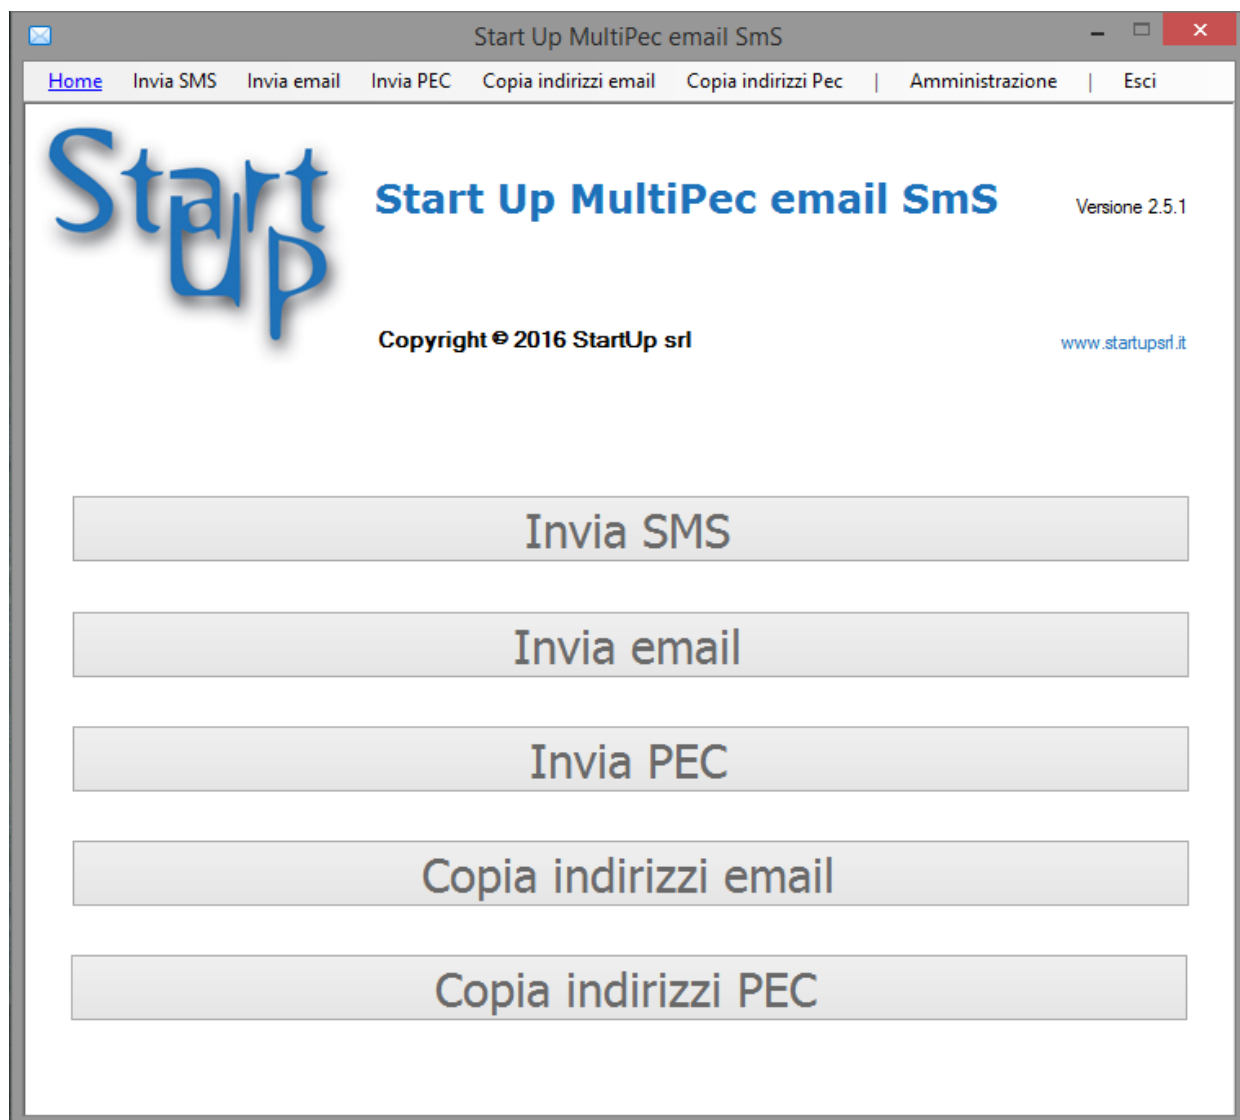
Start Up MultiPec email SmS

Home Invia SMS Invia email Invia PEC Copia indirizzi email Copia indirizzi Pec | Amministrazione | Esci

Start Up

Start Up MultiPec email SmS

Versione 2.5.1

Copyright © 2016 StartUp srl

www.startupsrl.it

Invia SMS

Invia email

Invia PEC

Copia indirizzi email

Copia indirizzi PEC